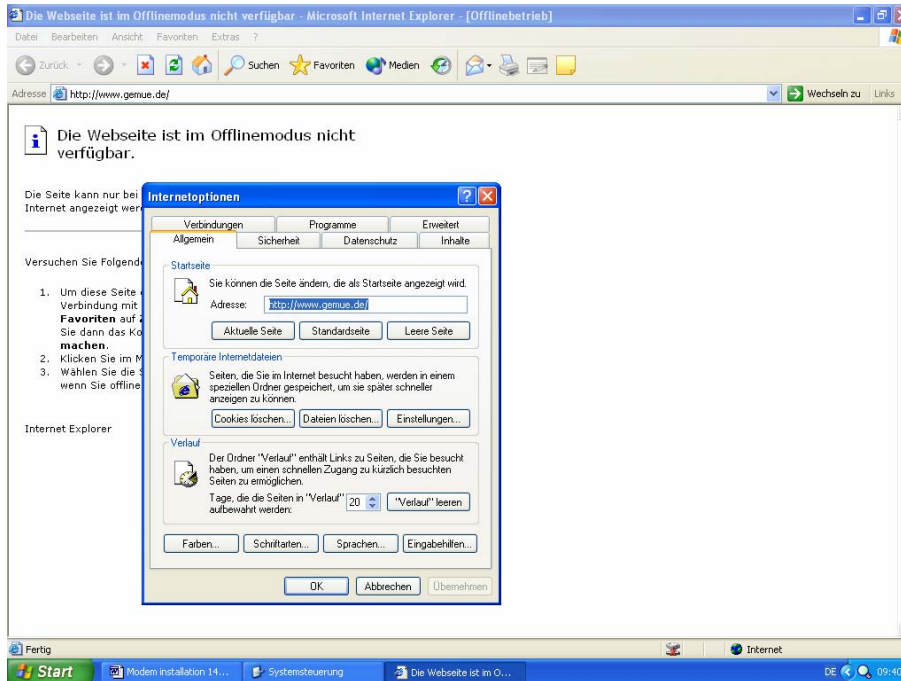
Die Webseite ist im Offlinemodus nicht verfügbar - Microsoft Internet Explorer - [Offlinebetrieb]

Datei Bearbeiten Ansicht Favoriten Extras ?

Zurück Suchen Favoriten Medien

Adresse http://www.gemue.de/ Wechseln zu Links

Die Webseite ist im Offlinemodus nicht verfügbar.

Die Seite kann nur bei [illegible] Internet angezeigt wer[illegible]

Versuchen Sie Folgend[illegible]

1. Um diese Seite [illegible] Verbindung mit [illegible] **Favoriten** auf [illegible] Sie dann das Ko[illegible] **machen**.
2. Klicken Sie im M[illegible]
3. Wählen Sie die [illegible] wenn Sie offline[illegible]

Internet Explorer

Internetoptionen

Verbindungen Programme Erweitert
Allgemein Sicherheit Datenschutz Inhalte

Startseite
Sie können die Seite ändern, die als Startseite angezeigt wird.
Adresse: http://www.gemue.de/
Aktuelle Seite Standardseite Leere Seite

Temporäre Internetdateien
Seiten, die Sie im Internet besucht haben, werden in einem speziellen Ordner gespeichert, um sie später schneller anzeigen zu können.
Cookies löschen... Dateien löschen... Einstellungen...

Verlauf
Der Ordner "Verlauf" enthält Links zu Seiten, die Sie besucht haben, um einen schnellen Zugang zu kürzlich besuchten Seiten zu ermöglichen.
Tage, die die Seiten in "Verlauf" aufbewahrt werden: 20 "Verlauf" leeren

Farben... Schriftarten... Sprachen... Eingabehilfen...

OK Abbrechen Übernehmen

Fertig Internet

Start Modem installation 14... Systemsteuerung Die Webseite ist im O... DE 09:40